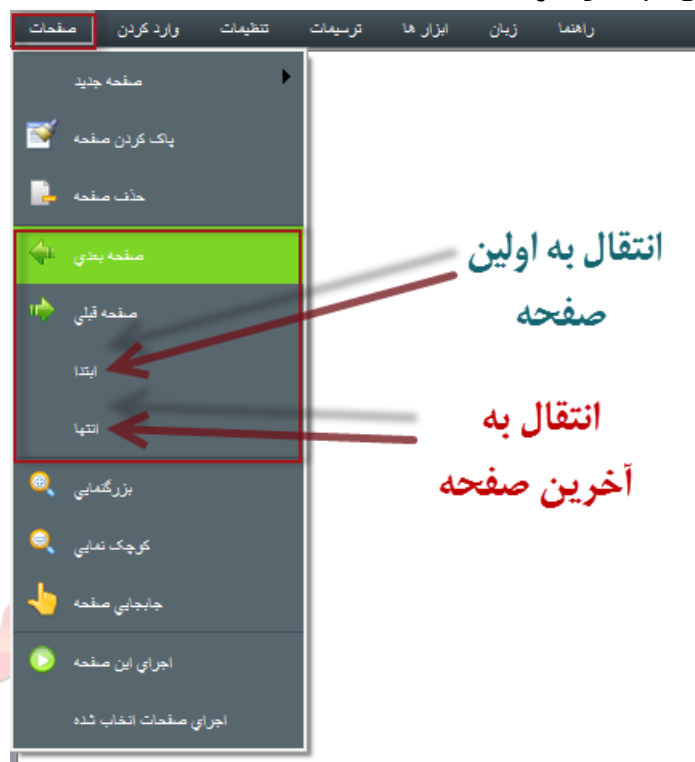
صفحات | وارد کردن | تنظیمات | ترسیمات | ابزار ها | زبان | راهنما

صفحه جدید

پاک کردن صفحه

حذف صفحه

صفحه بعدی

صفحه قبلی

ابتدا

انتها

بزرگنمایی

کوچک نمایی

جابجایی صفحه

اجرای این صفحه

اجرای صفحات انتخاب شده

انتقال به اولین صفحه

انتقال به آخرین صفحه